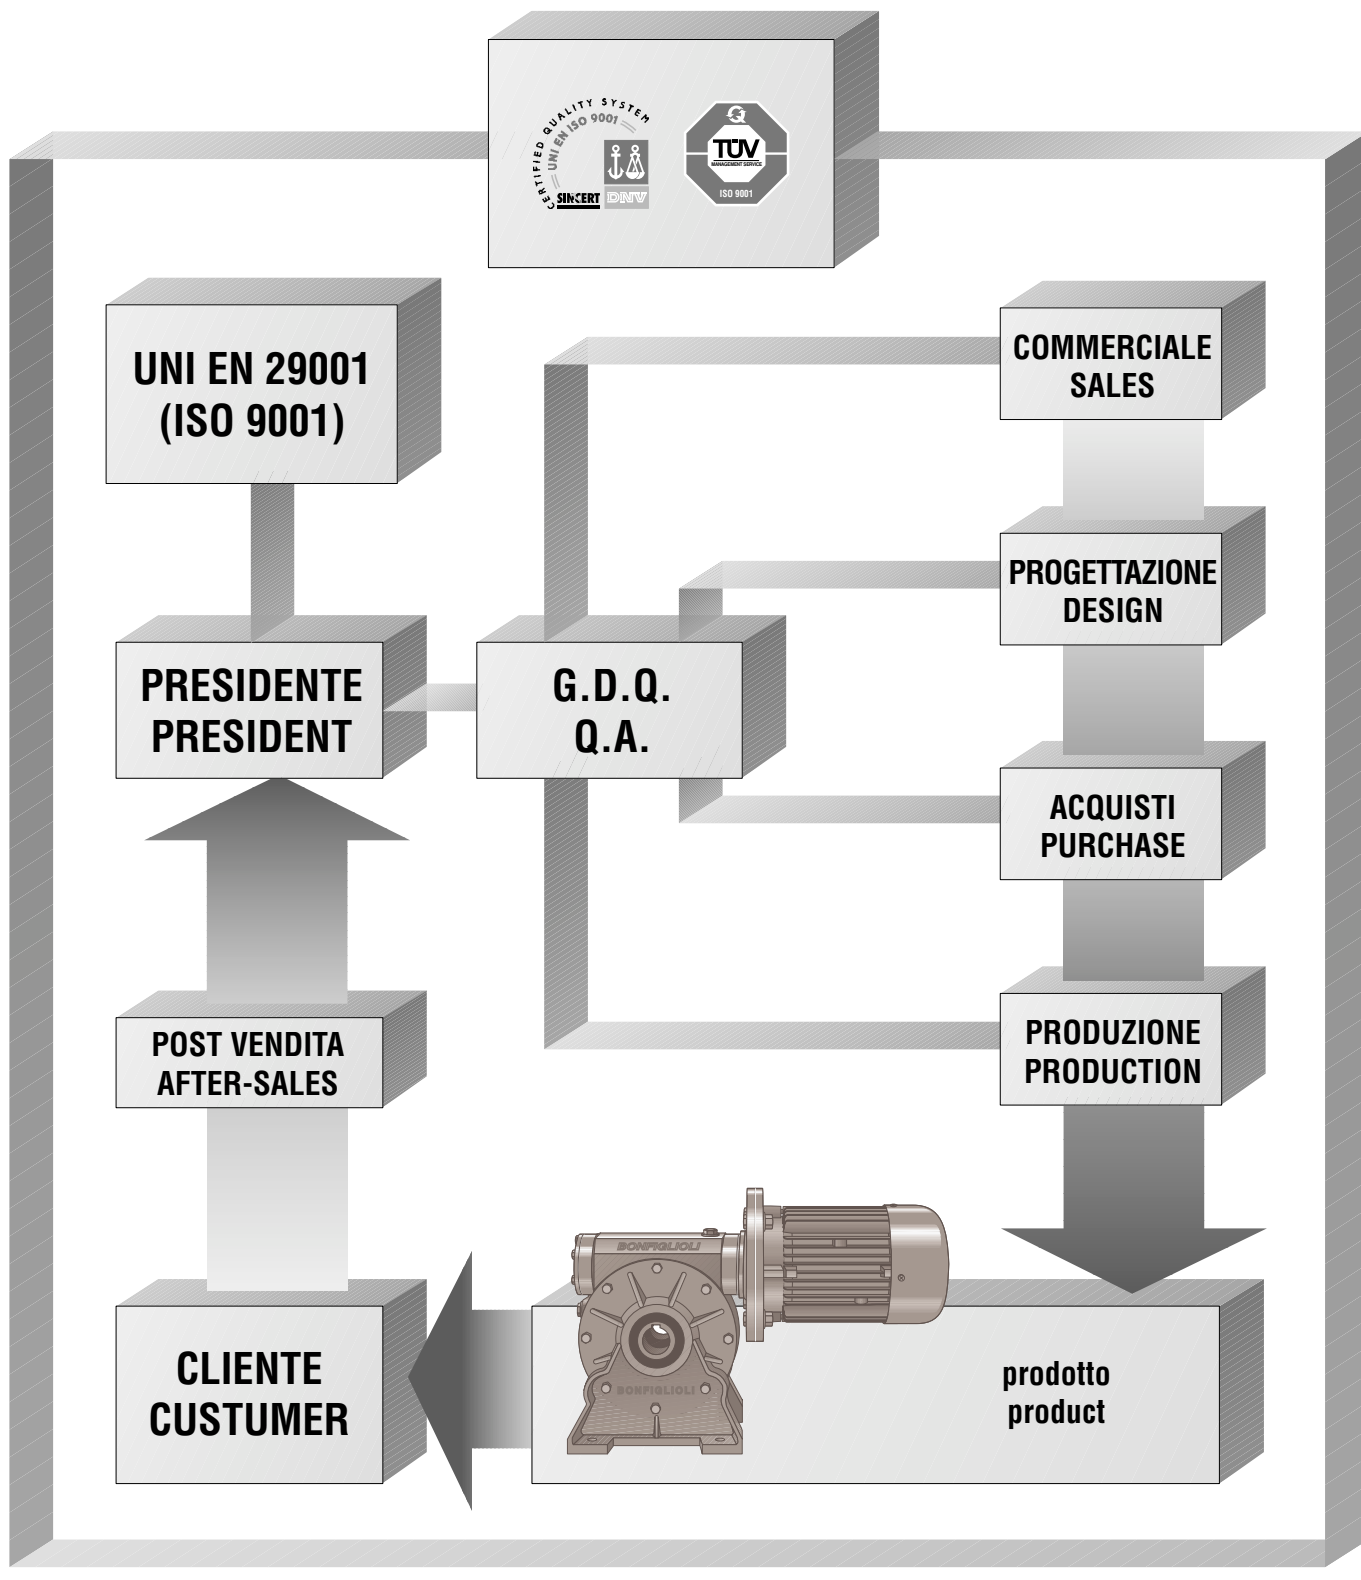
CERTIFIED QUALITY SYSTEM
UNI EN ISO 9001
SINCERT DNV

TÜV
MANAGEMENT SERVICE
ISO 9001

UNI EN 29001
(ISO 9001)

COMMERCIALE
SALES

PROGETTAZIONE
DESIGN

PRESIDENTE
PRESIDENT

G.D.Q.
Q.A.

ACQUISTI
PURCHASE

POST VENDITA
AFTER-SALES

PRODUZIONE
PRODUCTION

BONFIGLIOLI
BONFIGLIOLI

CLIENTE
CUSTUMER

prodotto
product